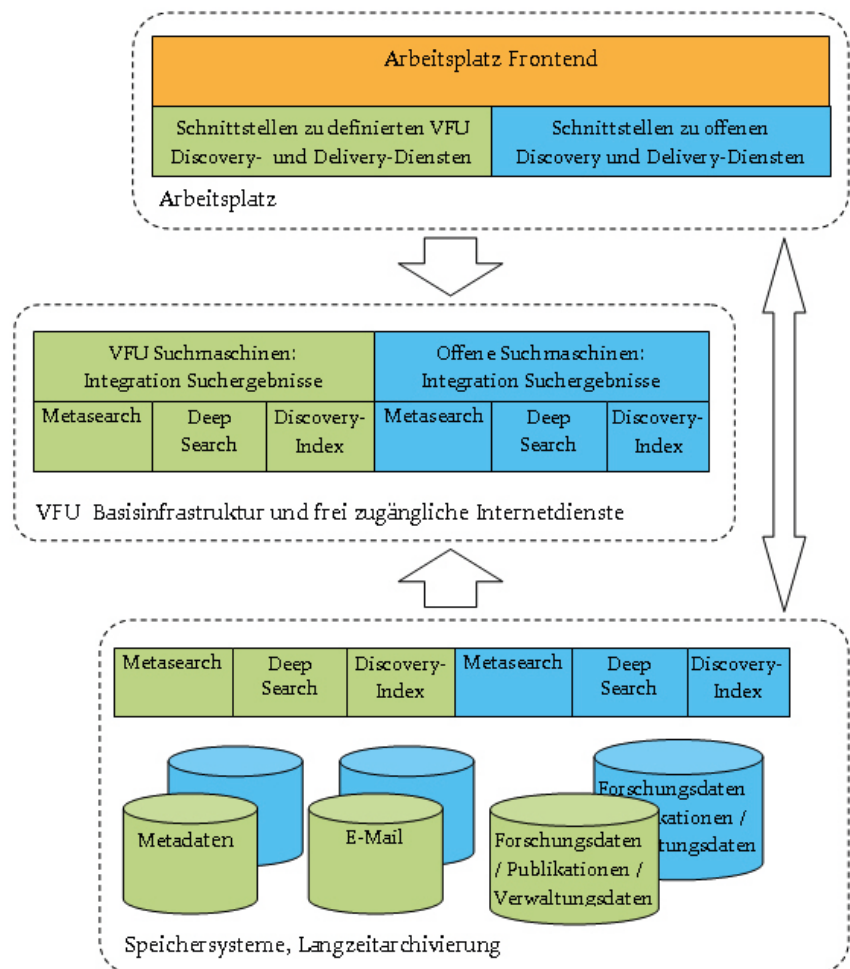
Arbeitsplatz Frontend

| Schnittstellen zu definierten VFU Discovery- und Delivery-Diensten | Schnittstellen zu offenen Discovery und Delivery-Diensten |
|---|---|

Arbeitsplatz

| VFU Suchmaschinen: Integration Suchergebnisse | | | Offene Suchmaschinen: Integration Suchergebnisse | | |
|---|---|---|---|---|---|
| Metasearch | Deep Search | Discovery-Index | Metasearch | Deep Search | Discovery-Index |

VFU Basisinfrastruktur und frei zugängliche Internetdienste

| Metasearch | Deep Search | Discovery-Index | Metasearch | Deep Search | Discovery-Index |
|---|---|---|---|---|---|

Metadaten

E-Mail

Forschungsdaten / Publikationen / Verwaltungsdaten

Forschungsdaten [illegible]kationen / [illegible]tungsdaten

Speichersysteme, Langzeitarchivierung